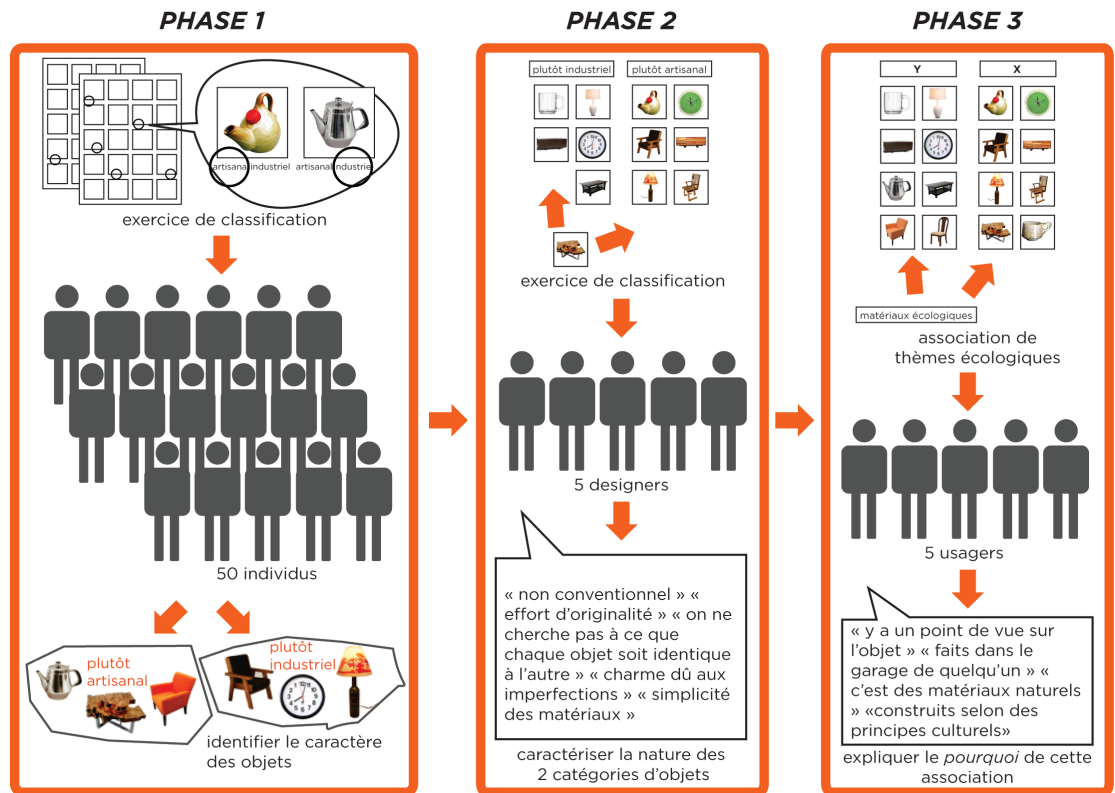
PHASE 1

artisanal industriel artisanal industriel

exercice de classification

50 individus

plutôt artisanal

plutôt industriel

identifier le caractère des objets

PHASE 2

plutôt industriel

plutôt artisanal

exercice de classification

5 designers

« non conventionnel » « effort d'originalité » « on ne cherche pas à ce que chaque objet soit identique à l'autre » « charme dû aux imperfections » « simplicité des matériaux »

caractériser la nature des 2 catégories d'objets

PHASE 3

Y

X

matériaux écologiques

association de thèmes écologiques

5 usagers

« y a un point de vue sur l'objet » « faits dans le garage de quelqu'un » « c'est des matériaux naturels » «construits selon des principes culturels»

expliquer le pourquoi de cette association